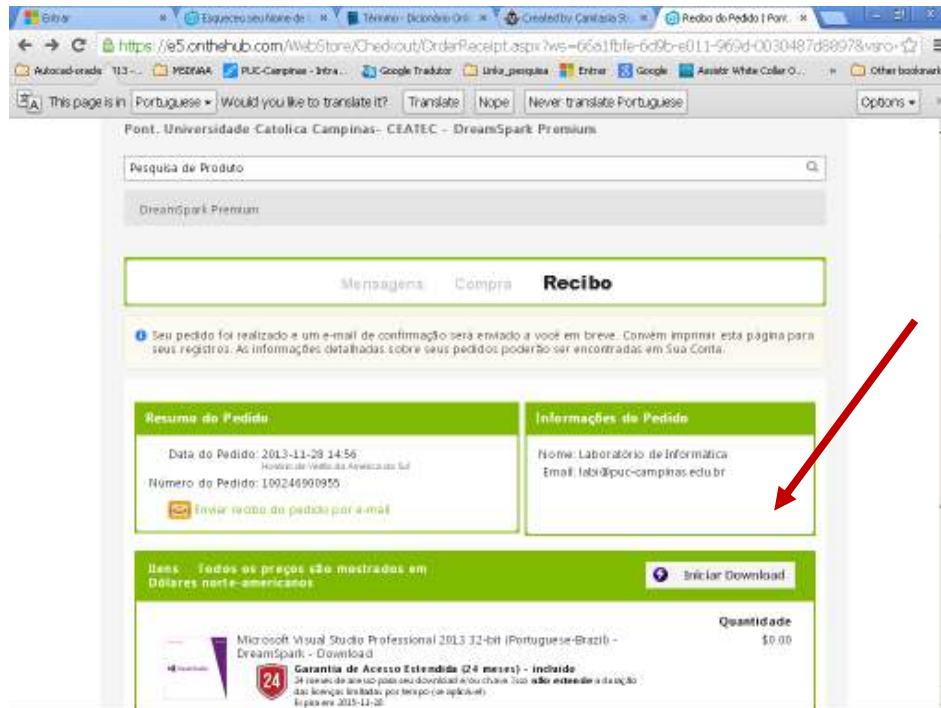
Entrar | Esqueceu seu Nome de | Término - Dicionário On | Created by Camtasia St | Recibo do Pedido | Pont.

https://e5.onthehub.com/WebStore/Checkout/OrderReceipt.aspx?ws=66a1fbfe-6d9b-e011-969d-0030487d8897&vsro-

Autocad-oracle | TI3 - | MSDNAA | PUC-Campinas - Intra... | Google Tradutor | Links_pesquisa | Entrar | Google | Assistir White Collar O... | Other bookmarks

This page is in Portuguese ▾ Would you like to translate it? Translate Nope Never translate Portuguese Options ▾

Pont. Universidade Catolica Campinas- CEATEC - DreamSpark Premium

Pesquisa de Produto

DreamSpark Premium

Mensagens Compra Recibo

Seu pedido foi realizado e um e-mail de confirmação será enviado a você em breve. Convém imprimir esta página para seus registros. As informações detalhadas sobre seus pedidos poderão ser encontradas em Sua Conta.

Resumo do Pedido

Data do Pedido: 2013-11-28 14:56
Horário de Verão da América do Sul

Número do Pedido: 100246900955

Enviar recibo do pedido por e-mail

Informações do Pedido

Nome: Laboratório de Informática
Email: labi@puc-campinas.edu.br

Itens Todos os preços são mostrados em Dólares norte-americanos

Iniciar Download

Quantidade

Microsoft Visual Studio Professional 2013 32-bit (Portuguese-Brazil) - DreamSpark - Download

$0.00

Garantia de Acesso Estendida (24 meses) - incluído
24 meses de acesso para seu download e/ou chave. Isso não estende a duração das licenças limitadas por tempo (se aplicável).
Expira em: 2015-11-28